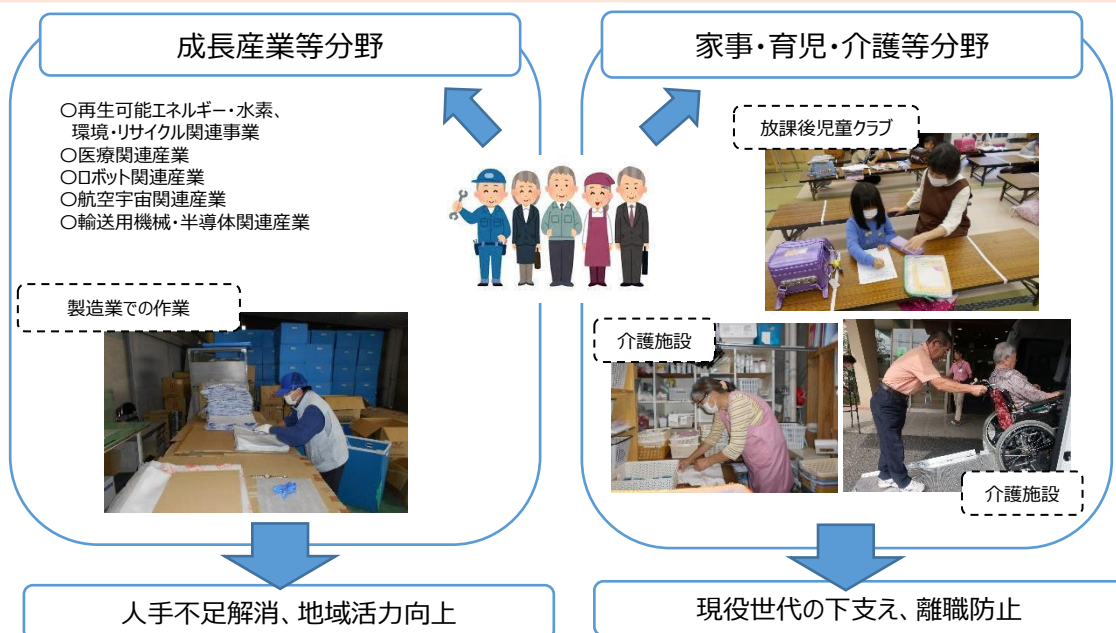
成長産業等分野

○再生可能エネルギー・水素、環境・リサイクル関連事業
○医療関連産業
○ロボット関連産業
○航空宇宙関連産業
○輸送用機械・半導体関連産業

製造業での作業

人手不足解消、地域活力向上

家事・育児・介護等分野

放課後児童クラブ

介護施設

介護施設

現役世代の下支え、離職防止